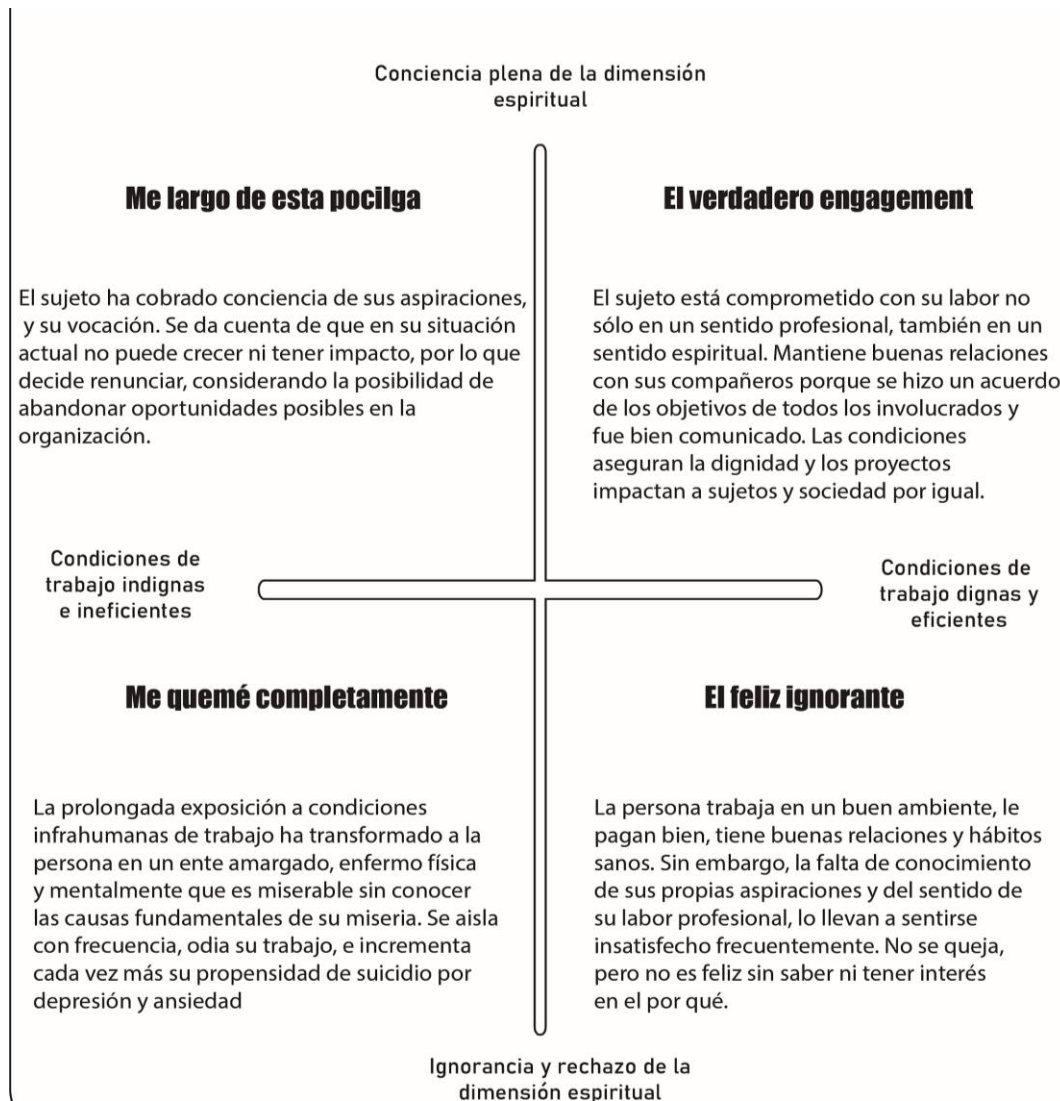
Conciencia plena de la dimensión espiritual

Me largo de esta pocilga

El sujeto ha cobrado conciencia de sus aspiraciones, y su vocación. Se da cuenta de que en su situación actual no puede crecer ni tener impacto, por lo que decide renunciar, considerando la posibilidad de abandonar oportunidades posibles en la organización.

El verdadero engagement

El sujeto está comprometido con su labor no sólo en un sentido profesional, también en un sentido espiritual. Mantiene buenas relaciones con sus compañeros porque se hizo un acuerdo de los objetivos de todos los involucrados y fue bien comunicado. Las condiciones aseguran la dignidad y los proyectos impactan a sujetos y sociedad por igual.

Condiciones de trabajo indignas e ineficientes

Condiciones de trabajo dignas y eficientes

Me quemé completamente

La prolongada exposición a condiciones infrahumanas de trabajo ha transformado a la persona en un ente amargado, enfermo física y mentalmente que es miserable sin conocer las causas fundamentales de su miseria. Se aisla con frecuencia, odia su trabajo, e incrementa cada vez más su propensidad de suicidio por depresión y ansiedad

El feliz ignorante

La persona trabaja en un buen ambiente, le pagan bien, tiene buenas relaciones y hábitos sanos. Sin embargo, la falta de conocimiento de sus propias aspiraciones y del sentido de su labor profesional, lo llevan a sentirse insatisfecho frecuentemente. No se queja, pero no es feliz sin saber ni tener interés en el por qué.

Ignorancia y rechazo de la dimensión espiritual